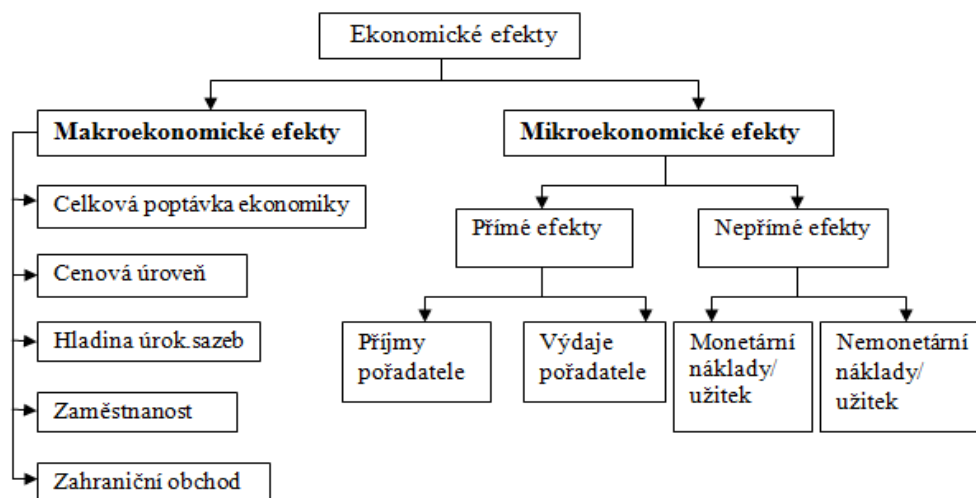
Ekonomické efekty

Makroekonomické efekty

Celková poptávka ekonomiky

Cenová úroveň

Hladina úrok.sazeb

Zaměstnanost

Zahraniční obchod

Mikroekonomické efekty

Přímé efekty

Nepřímé efekty

Příjmy pořadatele

Výdaje pořadatele

Monetární náklady/ užitek

Nemonetární náklady/ užitek